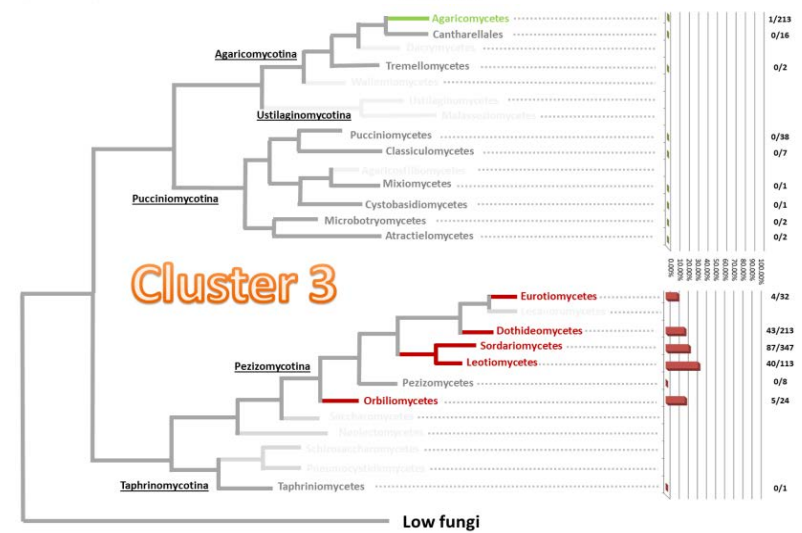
Agaricomycetes 1/213
Cantharellales 0/16
Dacrymycetes
Tremellomycetes 0/2
Wallemiomycetes
Agaricomycotina
Ustilaginomycetes
Malasseziomycetes
Ustilaginomycotina
Pucciniomycetes 0/38
Classiculomycetes 0/7
Agaricostilbomycetes
Mixiomycetes 0/1
Cystobasidiomycetes 0/1
Pucciniomycotina
Microbotryomycetes 0/2
Atractielomycetes 0/2

0.00% 10.00% 20.00% 30.00% 40.00% 50.00% 60.00% 70.00% 80.00% 90.00% 100.00%

Cluster 3

Eurotiomycetes 4/32
Lecanoromycetes
Dothideomycetes 43/213
Sordariomycetes 87/347
Leotiomycetes 40/113
Pezizomycotina
Pezizomycetes 0/8
Orbiliomycetes 5/24
Saccharomycetes
Neolectomycetes
Schizosaccharomycetes
Pneumocystidomycetes
Taphrinomycotina
Taphriniomycetes 0/1

Low fungi